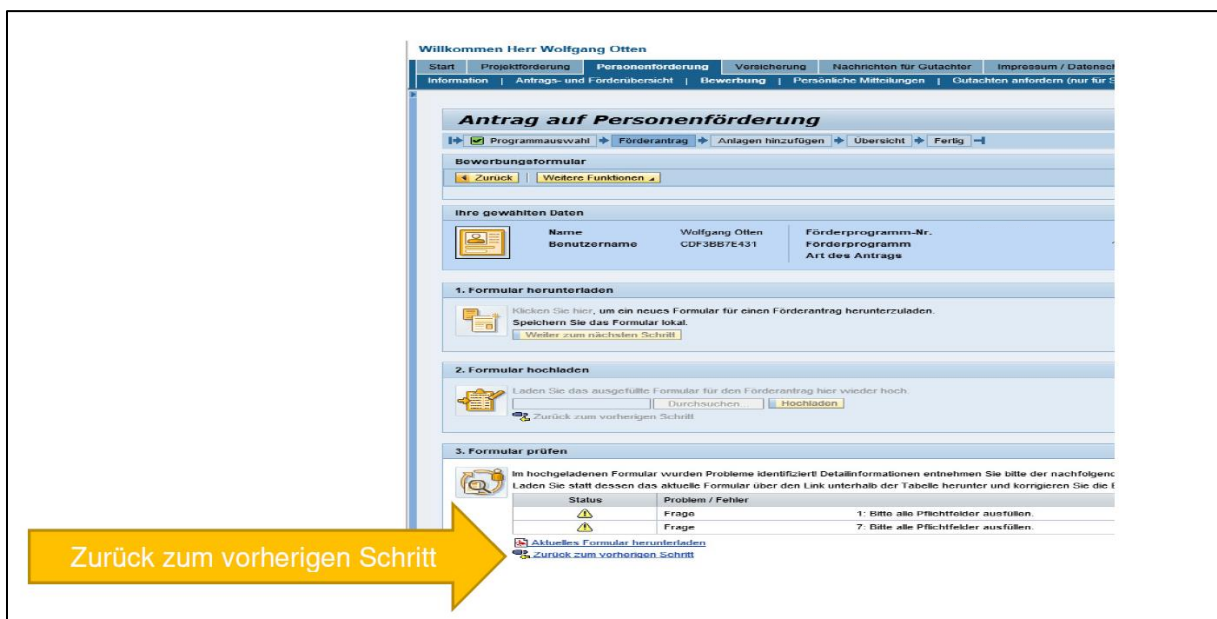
Willkommen Herr Wolfgang Otten

Start | Projektförderung | Personenförderung | Versicherung | Nachrichten für Gutachter | Impressum / Datensch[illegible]

Information | Antrags- und Förderübersicht | Bewerbung | Persönliche Mitteilungen | Gutachten anfordern (nur für S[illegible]

Antrag auf Personenförderung

Programmauswahl | Förderantrag | Anlagen hinzufügen | Übersicht | Fertig

Bewerbungsformular

Zurück | Weitere Funktionen

Ihre gewählten Daten

| Name | Wolfgang Otten | Förderprogramm-Nr. |
|---|---|---|
| Benutzername | CDF3BB7E431 | Förderprogramm |
| | | Art des Antrags |

1. Formular herunterladen

Klicken Sie hier, um ein neues Formular für einen Förderantrag herunterzuladen.
Speichern Sie das Formular lokal.
Weiter zum nächsten Schritt

2. Formular hochladen

Laden Sie das ausgefüllte Formular für den Förderantrag hier wieder hoch.
Durchsuchen... | Hochladen
Zurück zum vorherigen Schritt

3. Formular prüfen

Im hochgeladenen Formular wurden Probleme identifiziert! Detailinformationen entnehmen Sie bitte der nachfolgend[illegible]
Laden Sie statt dessen das aktuelle Formular über den Link unterhalb der Tabelle herunter und korrigieren Sie die E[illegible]

| Status | Problem / Fehler | |
|---|---|---|
| ⚠ | Frage | 1: Bitte alle Pflichtfelder ausfüllen. |
| ⚠ | Frage | 7: Bitte alle Pflichtfelder ausfüllen. |

Aktuelles Formular herunterladen
Zurück zum vorherigen Schritt

Zurück zum vorherigen Schritt